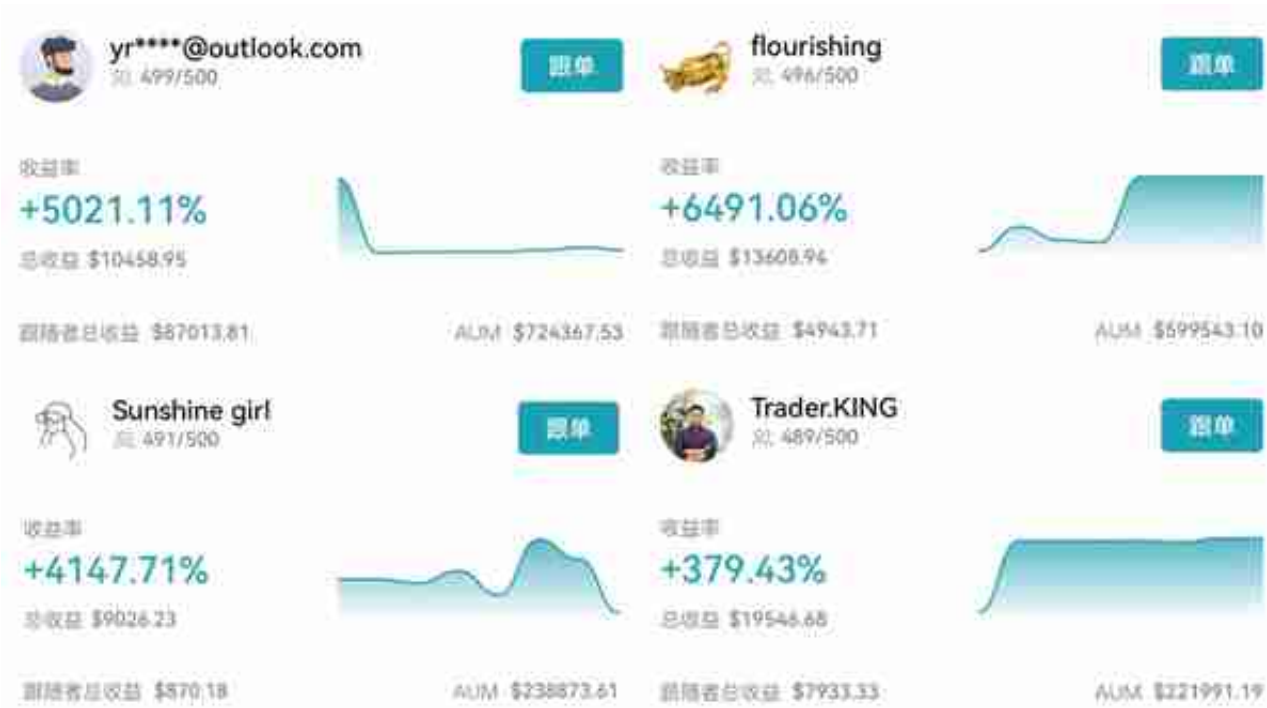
yr****@outlook.com
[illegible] 499/500

跟单

收益率
+5021.11%
总收益 $10458.95

跟随者总收益 $87013.81
AUM $724367.53

flourishing
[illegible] 496/500

跟单

收益率
+6491.06%
总收益 $13608.94

跟随者总收益 $4943.71
AUM $599543.10

Sunshine girl
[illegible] 491/500

跟单

收益率
+4147.71%
总收益 $9026.23

跟随者总收益 $870.18
AUM $238873.61

Trader.KING
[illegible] 489/500

跟单

收益率
+379.43%
总收益 $19546.68

跟随者总收益 $7933.33
AUM $221991.19